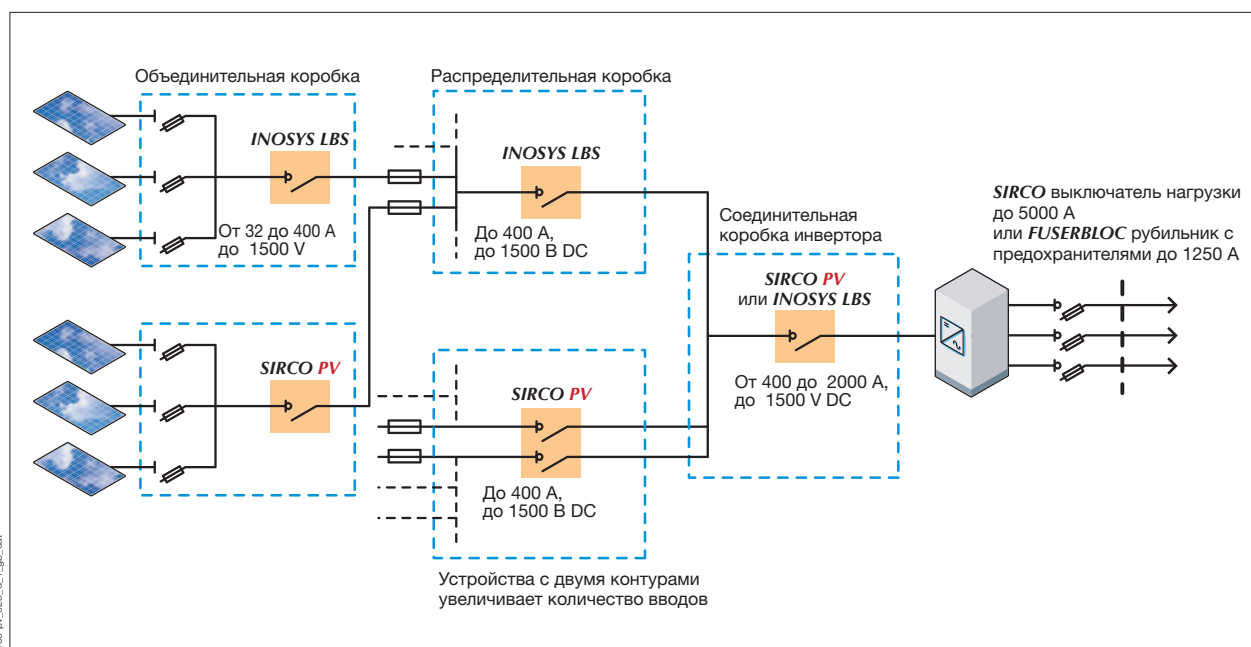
Объединительная коробка

INOSYS LBS

От 32 до 400 А
до 1500 V

Распределительная коробка

INOSYS LBS

До 400 А,
до 1500 В DC

Соединительная коробка инвертора

SIRCO PV
или INOSYS LBS

От 400 до 2000 А,
до 1500 V DC

SIRCO выключатель нагрузки до 5000 А
или FUSERBLOC рубильник с предохранителями до 1250 А

SIRCO PV

SIRCO PV

До 400 А,
до 1500 В DC

Устройства с двумя контурами
увеличивает количество вводов

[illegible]